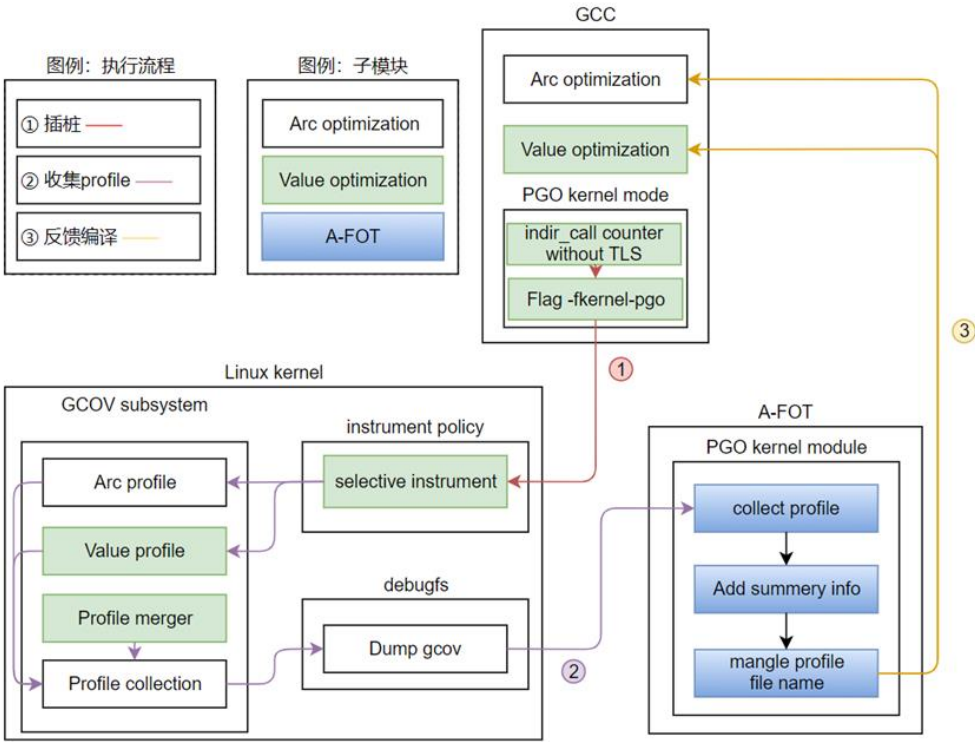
图例：执行流程

① 插桩

② 收集profile

③ 反馈编译

图例：子模块

Arc optimization

Value optimization

A-FOT

GCC

Arc optimization

Value optimization

PGO kernel mode

indir_call counter without TLS

Flag -fkernel-pgo

③

①

Linux kernel

GCOV subsystem

Arc profile

Value profile

Profile merger

Profile collection

instrument policy

selective instrument

debugfs

Dump gcov

②

A-FOT

PGO kernel module

collect profile

Add summery info

mangle profile file name